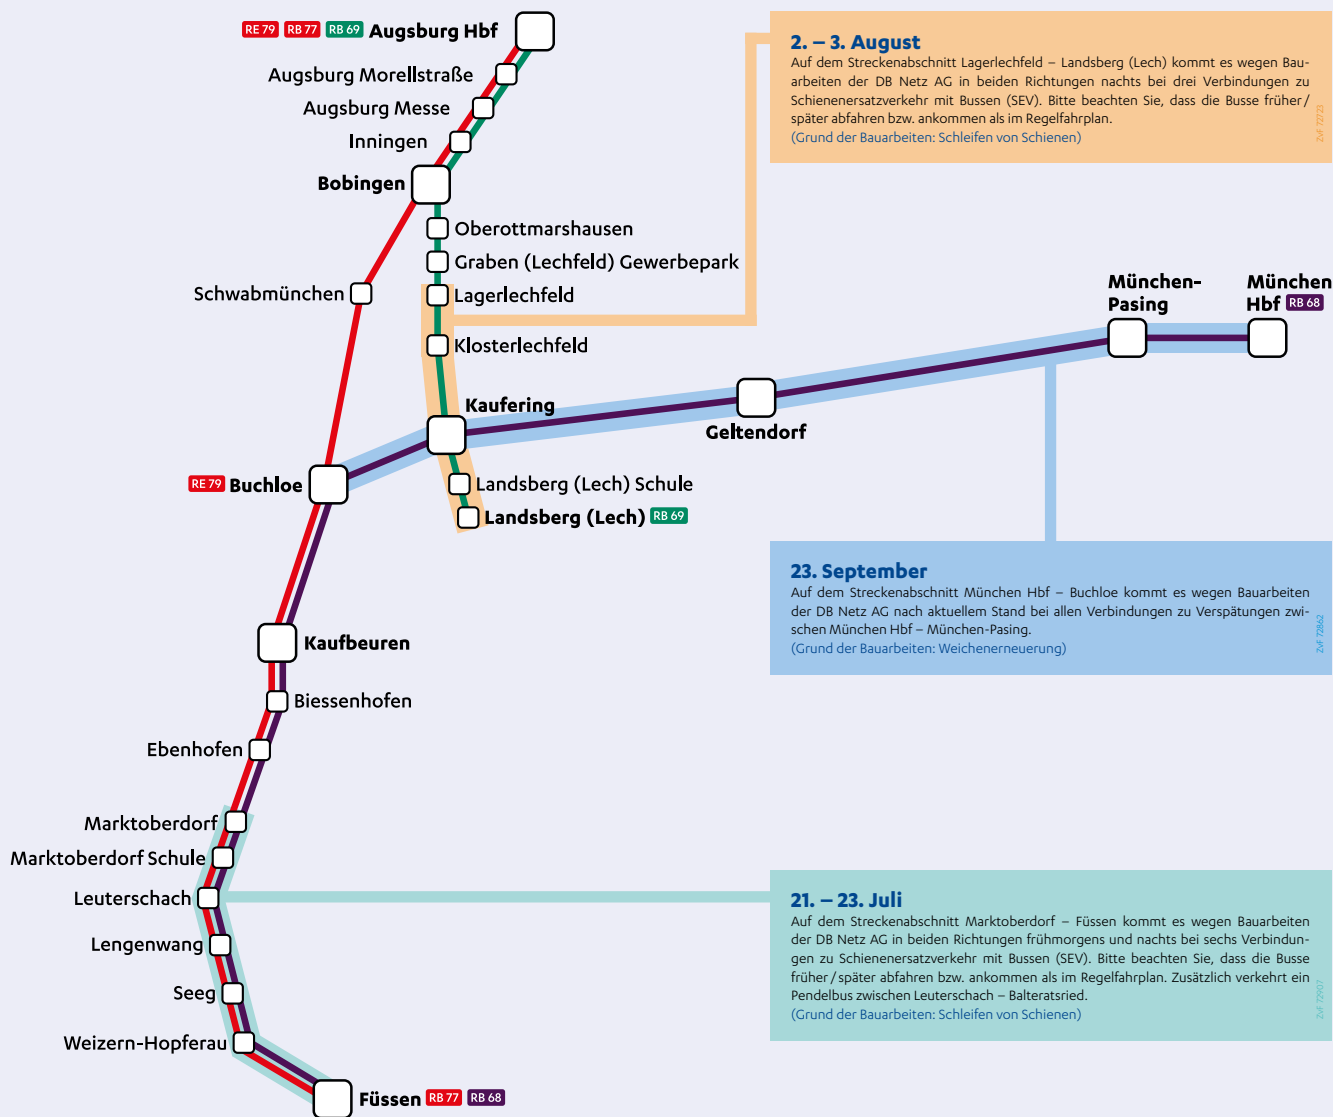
RE 79 RB 77 RB 69 Augsburg Hbf

Augsburg Morellstraße

Augsburg Messe

Inningen

Bobingen

Oberottmarshausen

Graben (Lechfeld) Gewerbepark

Schwabmünchen

Lagerlechfeld

Klosterlechfeld

Kaufering

Geltendorf

München-Pasing

München Hbf RB 68

RE 79 Buchloe

Landsberg (Lech) Schule

Landsberg (Lech) RB 69

Kaufbeuren

Biessenhofen

Ebenhofen

Marktoberdorf

Marktoberdorf Schule

Leuterschach

Lengenwang

Seeg

Weizern-Hopferau

Füssen RB 77 RB 68

2. – 3. August
Auf dem Streckenabschnitt Lagerlechfeld – Landsberg (Lech) kommt es wegen Bauarbeiten der DB Netz AG in beiden Richtungen nachts bei drei Verbindungen zu Schienenersatzverkehr mit Bussen (SEV). Bitte beachten Sie, dass die Busse früher / später abfahren bzw. ankommen als im Regelfahrplan.
(Grund der Bauarbeiten: Schleifen von Schienen)
ZvF 72723

23. September
Auf dem Streckenabschnitt München Hbf – Buchloe kommt es wegen Bauarbeiten der DB Netz AG nach aktuellem Stand bei allen Verbindungen zu Verspätungen zwischen München Hbf – München-Pasing.
(Grund der Bauarbeiten: Weichenerneuerung)
ZvF 72862

21. – 23. Juli
Auf dem Streckenabschnitt Marktoberdorf – Füssen kommt es wegen Bauarbeiten der DB Netz AG in beiden Richtungen frühmorgens und nachts bei sechs Verbindungen zu Schienenersatzverkehr mit Bussen (SEV). Bitte beachten Sie, dass die Busse früher / später abfahren bzw. ankommen als im Regelfahrplan. Zusätzlich verkehrt ein Pendelbus zwischen Leuterschach – Balteratsried.
(Grund der Bauarbeiten: Schleifen von Schienen)
ZvF 72907